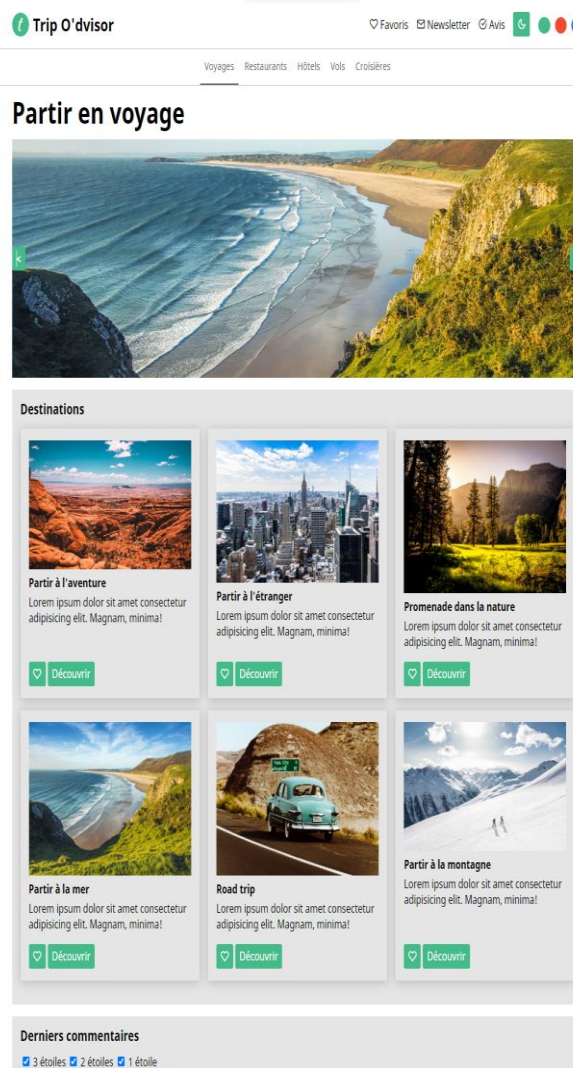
Trip O'dvisor

Favoris Newsletter Avis

Voyages Restaurants Hôtels Vols Croisières

Partir en voyage

Destinations

Partir à l'aventure
Lorem ipsum dolor sit amet consectetur adipisicing elit. Magnam, minima!
Découvrir

Partir à l'étranger
Lorem ipsum dolor sit amet consectetur adipisicing elit. Magnam, minima!
Découvrir

Promenade dans la nature
Lorem ipsum dolor sit amet consectetur adipisicing elit. Magnam, minima!
Découvrir

Partir à la mer
Lorem ipsum dolor sit amet consectetur adipisicing elit. Magnam, minima!
Découvrir

Road trip
Lorem ipsum dolor sit amet consectetur adipisicing elit. Magnam, minima!
Découvrir

Partir à la montagne
Lorem ipsum dolor sit amet consectetur adipisicing elit. Magnam, minima!
Découvrir

Derniers commentaires
3 étoiles 2 étoiles 1 étoile